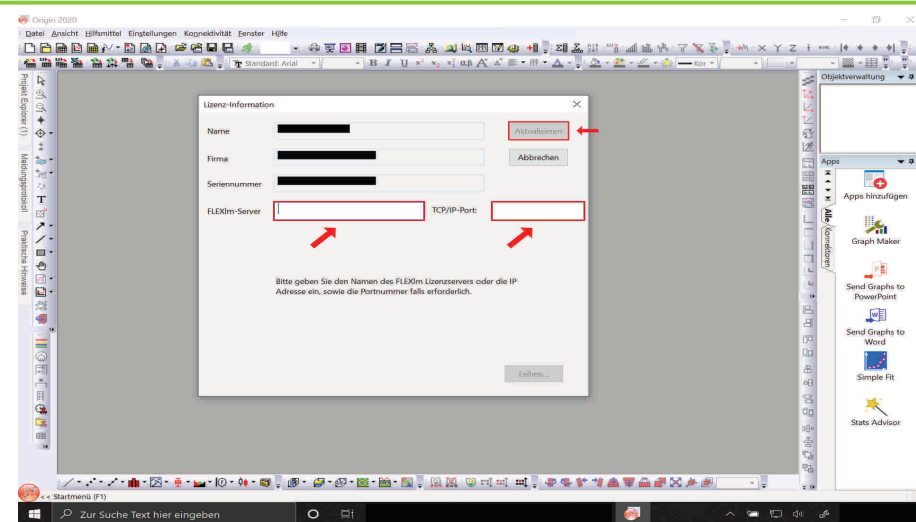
Origin 2020

Datei Ansicht Hilfsmittel Einstellungen Konnektivität Fenster Hilfe

Standard: Arial

Projekt-Explorer (1)

Meldungsprotokoll

Praktische Hinweise

Lizenz-Information

Name

Aktualisieren

Firma

Abbrechen

Seriennummer

FLEXlm-Server

TCP/IP-Port:

Bitte geben Sie den Namen des FLEXlm Lizenzservers oder die IP Adresse ein, sowie die Portnummer falls erforderlich.

Leihen...

Objektverwaltung

Apps

Alle

Kontexte

Apps hinzufügen

Graph Maker

Send Graphs to PowerPoint

Send Graphs to Word

Simple Fit

Stats Advisor

<< Startmenü (F1)

Zur Suche Text hier eingeben